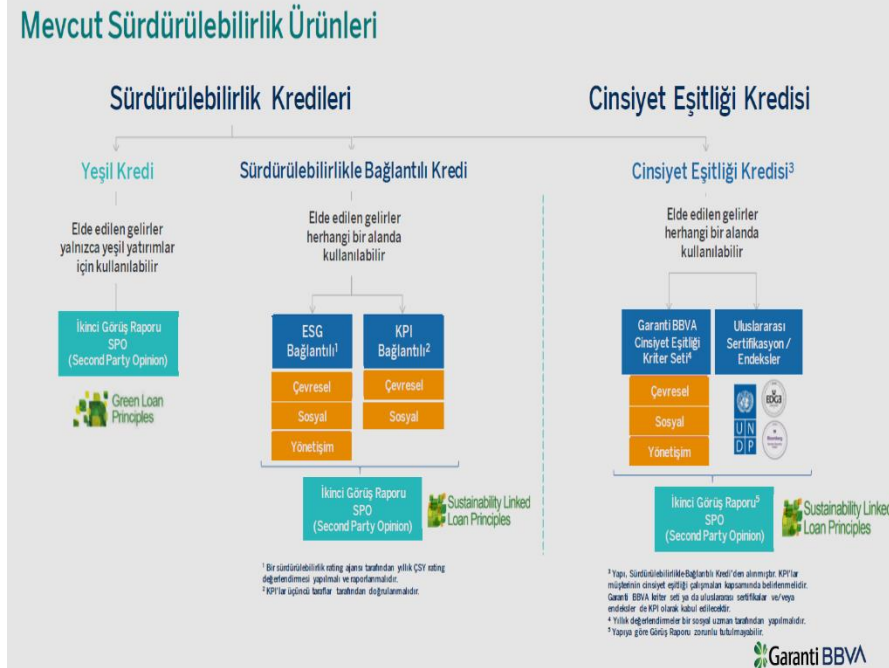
Mevcut Sürdürülebilirlik Ürünleri

Sürdürülebilirlik Kredileri

Cinsiyet Eşitliği Kredisi

Yeşil Kredi

Sürdürülebilirlikle Bağlantılı Kredi

Cinsiyet Eşitliği Kredisi$^3$

Elde edilen gelirler yalnızca yeşil yatırımlar için kullanılabilir

Elde edilen gelirler herhangi bir alanda kullanılabilir

Elde edilen gelirler herhangi bir alanda kullanılabilir

İkinci Görüş Raporu SPO (Second Party Opinion)

Green Loan Principles

ESG Bağlantılı$^1$

KPI Bağlantılı$^2$

Çevresel

Sosyal

Yönetişim

Çevresel

Sosyal

İkinci Görüş Raporu SPO (Second Party Opinion)

Sustainability Linked Loan Principles

Garanti BBVA Cinsiyet Eşitliği Kriter Seti$^4$

Uluslararası Sertifikasyon / Endeksler

Çevresel

Sosyal

Yönetişim

EDGE

U N D P

Bloomberg

İkinci Görüş Raporu$^5$ SPO (Second Party Opinion)

Sustainability Linked Loan Principles

$^1$ Bir sürdürülebilirlik rating ajansı tarafından yıllık ÇSY rating değerlendirmesi yapılmalı ve raporlanmalıdır.
$^2$ KPI'lar üçüncü taraflar tarafından doğrulanmalıdır.

$^3$ Yapı, Sürdürülebilirlikle Bağlantılı Kredi'den alınmıştır. KPI'lar müşterinin cinsiyet eşitliği çalışmaları kapsamında belirlenmelidir. Garanti BBVA kriter seti ya da uluslararası sertifikalar ve/veya endeksler de KPI olarak kabul edilecektir.
$^4$ Yıllık değerlendirmeler bir sosyal uzman tarafından yapılmalıdır.
$^5$ Yapıya göre Görüş Raporu zorunlu tutulmayabilir.

Garanti BBVA